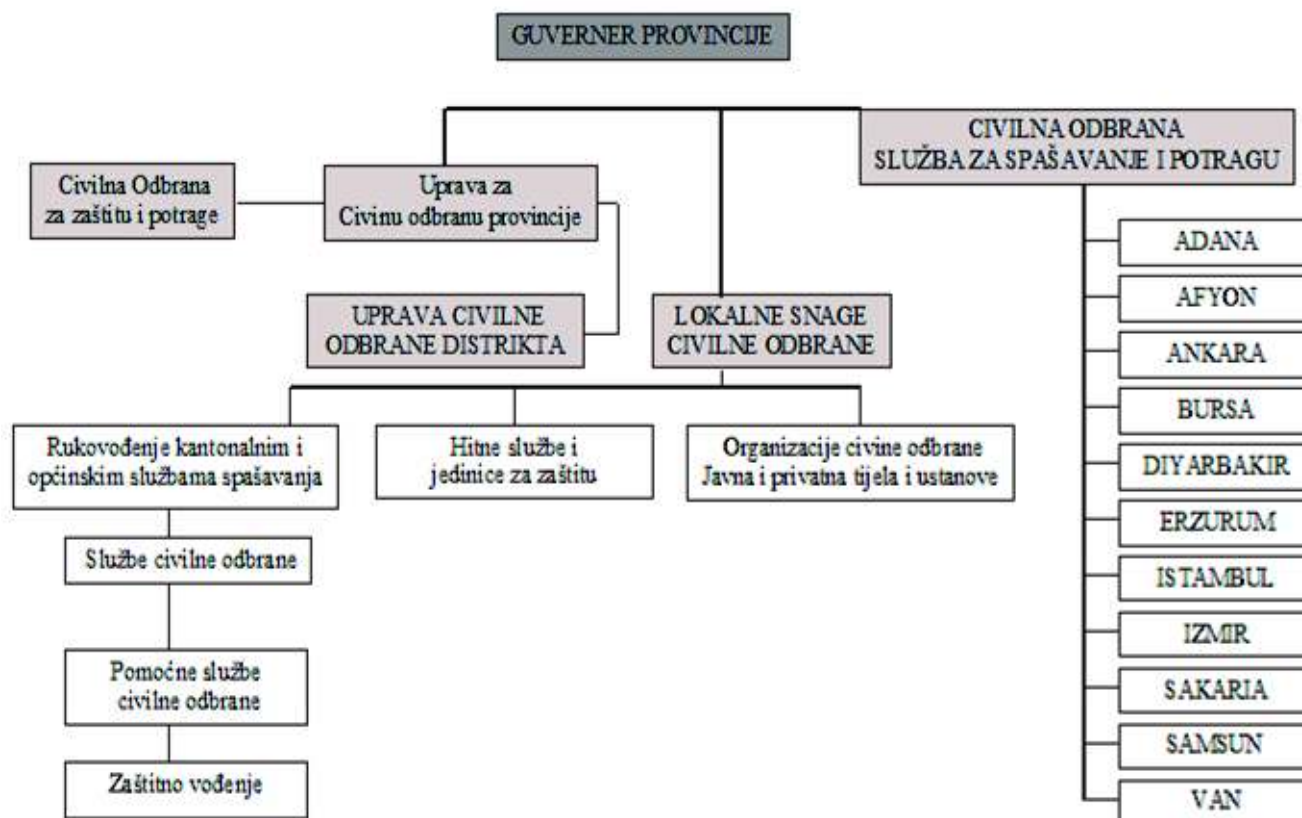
GUVERNER PROVINCIJE

Civilna Odbrana za zaštitu i potrage

Uprava za Civinu odbranu provincije

CIVILNA ODBRANA SLUŽBA ZA SPAŠAVANJE I POTRAGU

UPRAVA CIVILNE ODBRANE DISTRIKTA

LOKALNE SNAGE CIVILNE ODBRANE

Rukovođenje kantonalnim i općinskim službama spašavanja

Hitne službe i jedinice za zaštitu

Organizacije civine odbrane Javna i privatna tijela i ustanove

Službe civilne odbrane

Pomoćne službe civilne odbrane

Zaštitno vođenje

ADANA

AFYON

ANKARA

BURSA

DIYARBAKIR

ERZURUM

ISTAMBUL

IZMIR

SAKARIA

SAMSUN

VAN